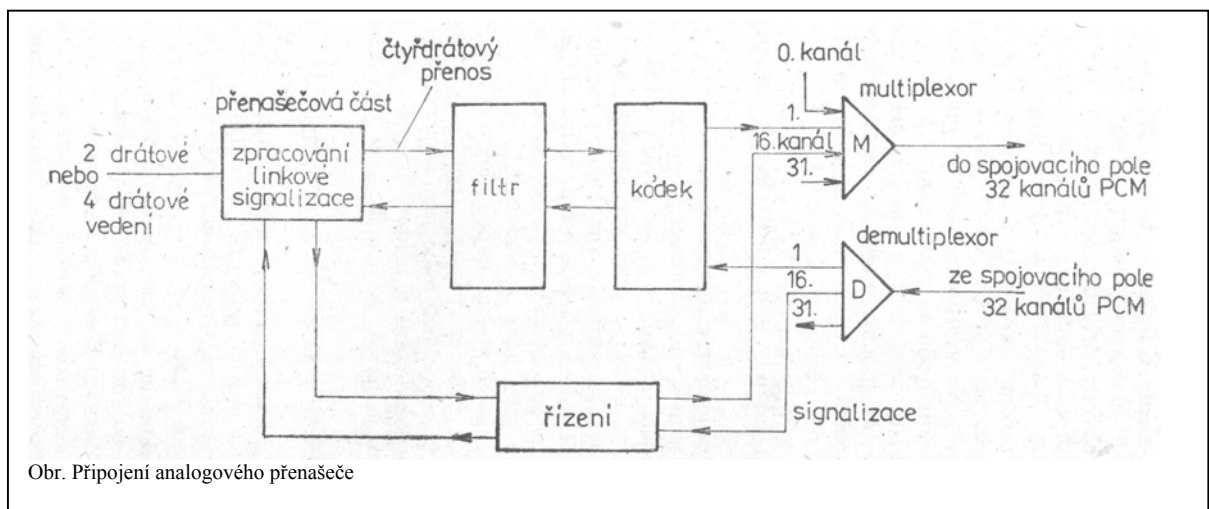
čtyřdrátový přenos

0. kanál

multiplexor

přenašečová část

2 drátové
nebo
4 drátové
vedení

zpracování linkové signalizace

filtr

kodek

1.
16. kanál
31.

M

do spojovacího pole 32 kanálů PCM

demultiplexor

1
16.
31.

D

ze spojovacího pole 32 kanálů PCM

řízení

signalizace

Obr. Připojení analogového přenašeče